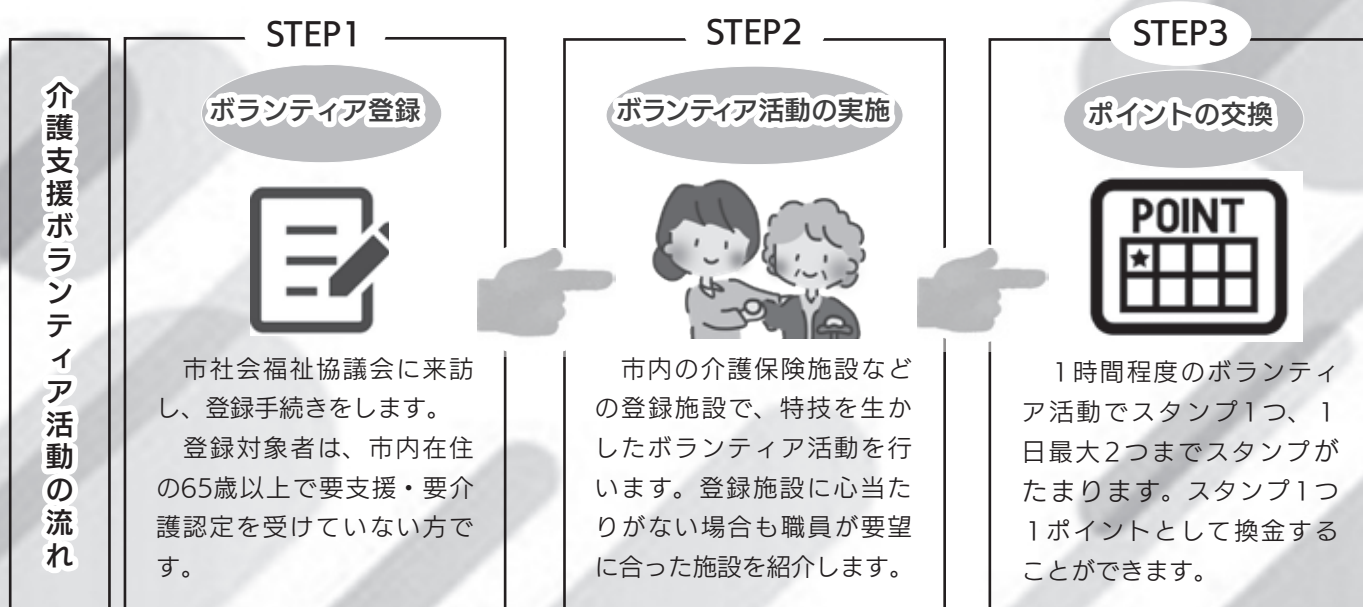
介護支援ボランティア活動の流れ

STEP1

ボランティア登録

市社会福祉協議会に来訪し、登録手続きをします。

登録対象者は、市内在住の65歳以上で要支援・要介護認定を受けていない方です。

STEP2

ボランティア活動の実施

市内の介護保険施設などの登録施設で、特技を生かしたボランティア活動を行います。登録施設に心当たりがない場合も職員が要望に合った施設を紹介します。

STEP3

ポイントの交換

POINT

1時間程度のボランティア活動でスタンプ1つ、1日最大2つまでスタンプがたまります。スタンプ1つ1ポイントとして換金することができます。